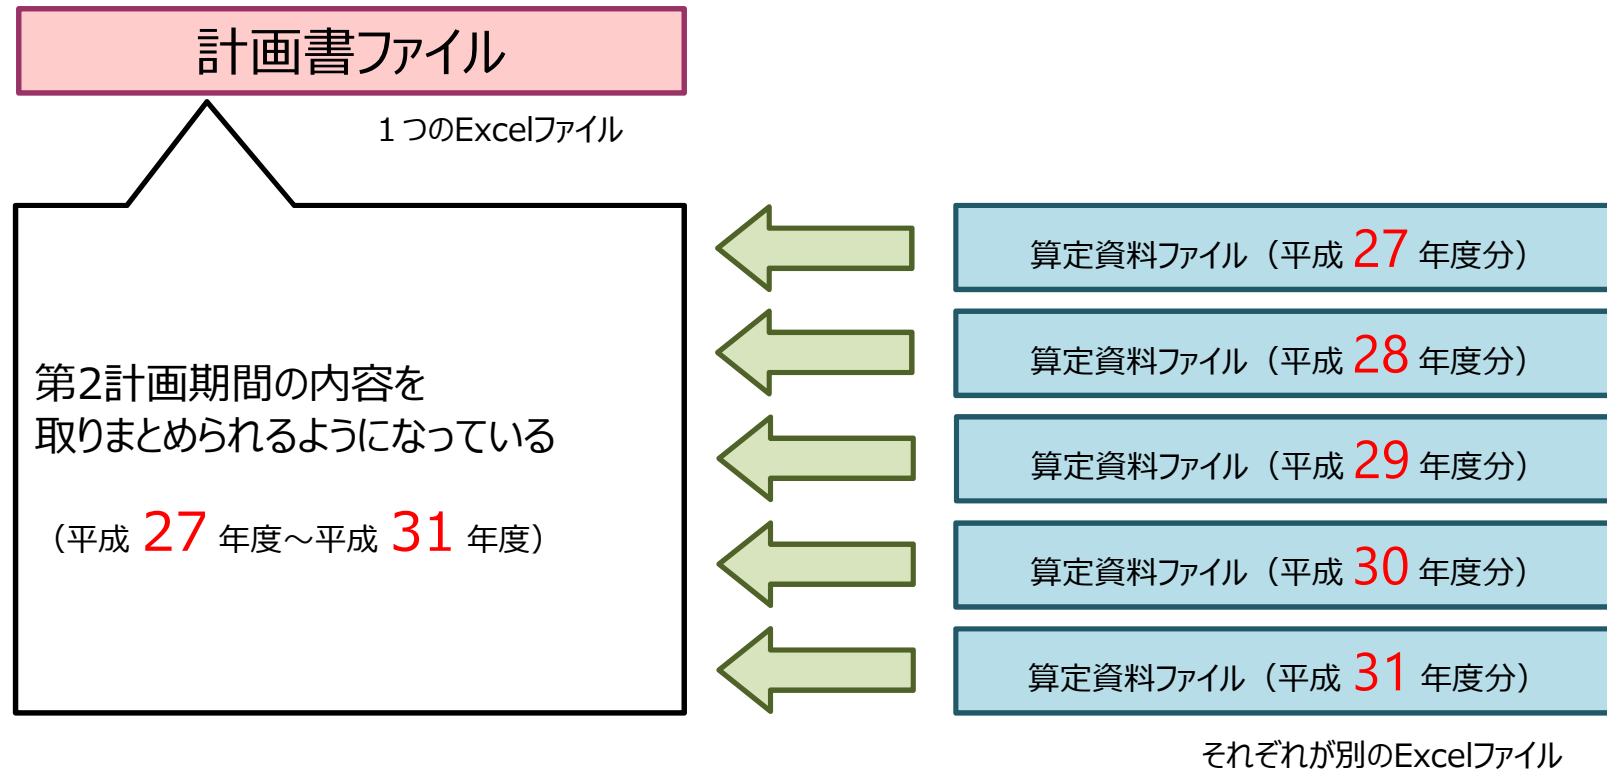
計画書ファイル

１つのExcelファイル

第2計画期間の内容を取りまとめられるようになっている

（平成 27 年度～平成 31 年度）

算定資料ファイル（平成 27 年度分）

算定資料ファイル（平成 28 年度分）

算定資料ファイル（平成 29 年度分）

算定資料ファイル（平成 30 年度分）

算定資料ファイル（平成 31 年度分）

それぞれが別のExcelファイル